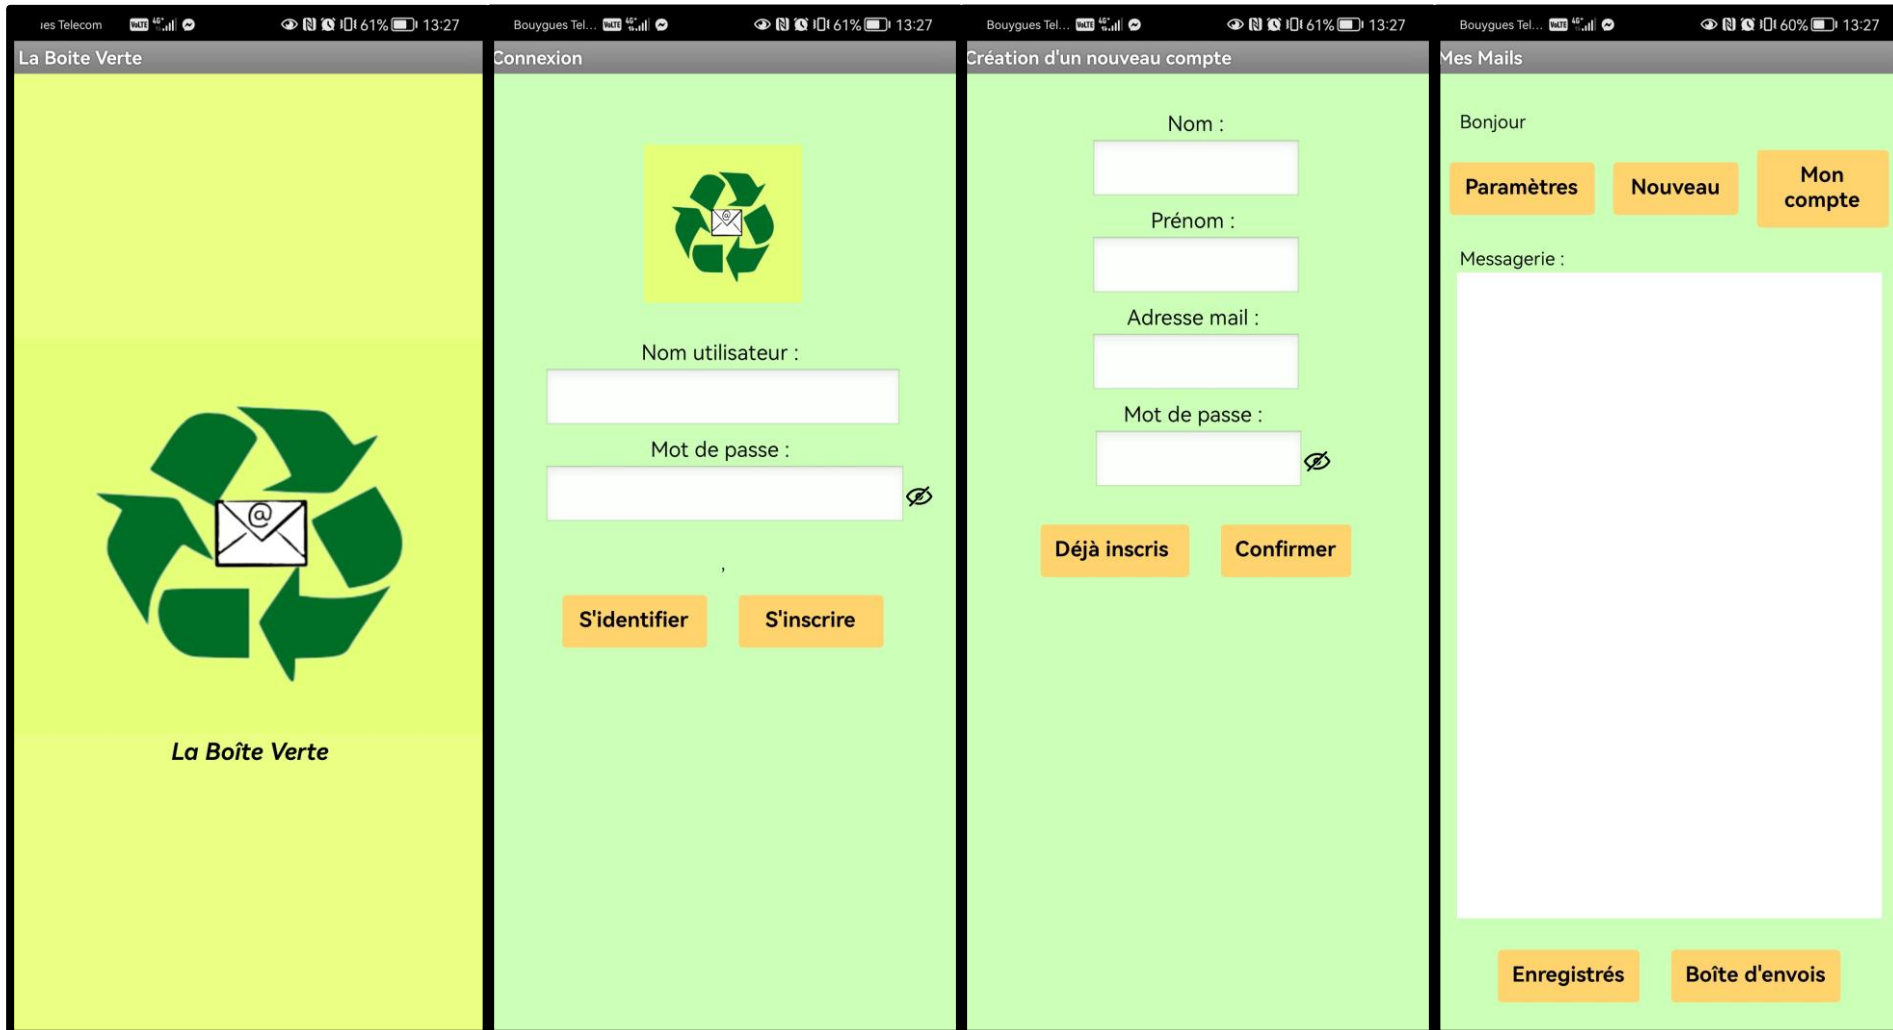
ıes Telecom 61% 13:27

La Boite Verte

@

La Boîte Verte

Bouygues Tel... 61% 13:27

Connexion

@

Nom utilisateur :

Mot de passe :

,

S'identifier

S'inscrire

Bouygues Tel... 61% 13:27

Création d'un nouveau compte

Nom :

Prénom :

Adresse mail :

Mot de passe :

Déjà inscris

Confirmer

Bouygues Tel... 60% 13:27

Mes Mails

Bonjour

Paramètres

Nouveau

Mon compte

Messagerie :

Enregistrés

Boîte d'envois